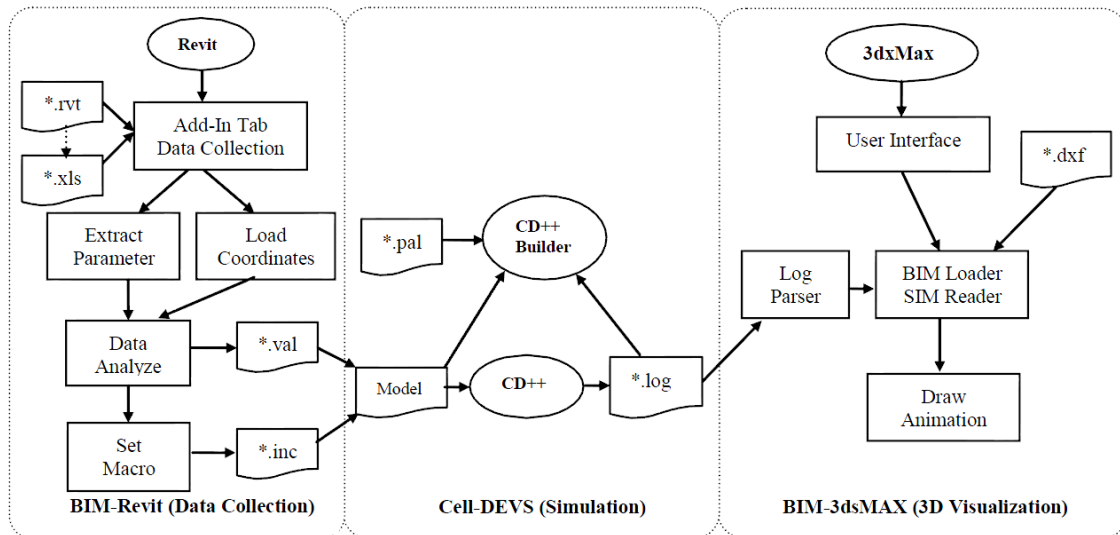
Revit

*.rvt

*.xls

Add-In Tab
Data Collection

Extract
Parameter

Load
Coordinates

Data
Analyze

*.val

Set
Macro

*.inc

BIM-Revit (Data Collection)

*.pal

CD++
Builder

Model

CD++

*.log

Cell-DEVS (Simulation)

3dxMax

User Interface

*.dxf

Log
Parser

BIM Loader
SIM Reader

Draw
Animation

BIM-3dsMAX (3D Visualization)